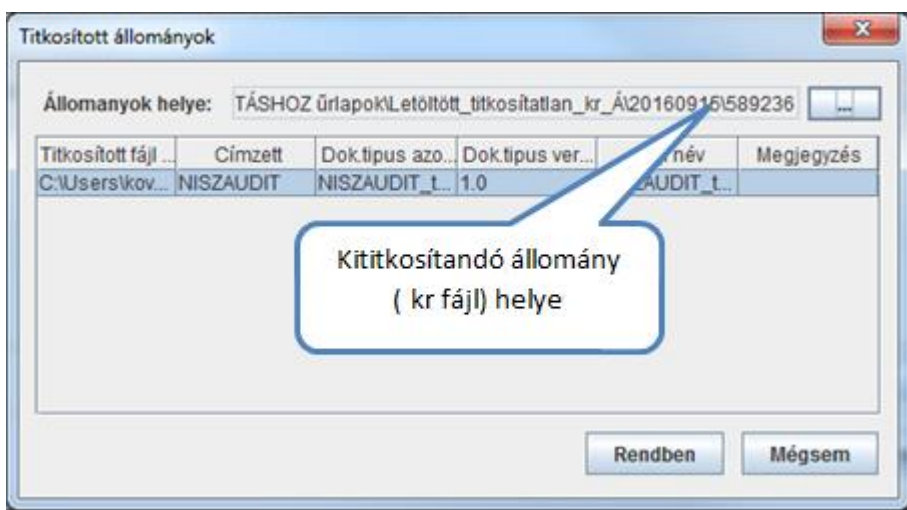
Titkosított állományok

Állomanyok helye: TÁSHOZ űrlapok\Letöltött_titkosítatlan_kr_Á\20160915\589236 ...

| Titkosított fájl ... | Címzett | Dok.tipus azo... | Dok.tipus ver... | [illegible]név | Megjegyzés |
|---|---|---|---|---|---|
| C:\Users\kov... | NISZAUDIT | NISZAUDIT_t... | 1.0 | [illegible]ZAUDIT_t... | |

Kititkosítandó állomány ( kr fájl) helye

Rendben

Mégsem